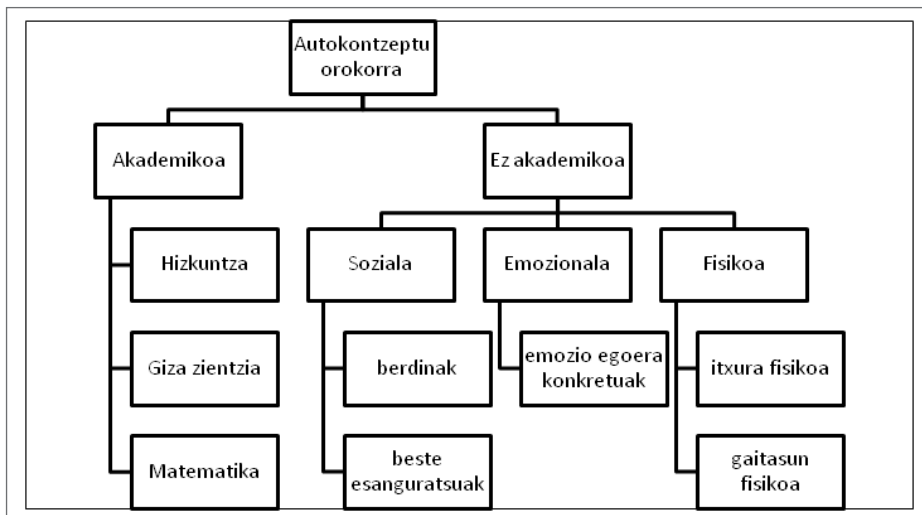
Autokontzeptu orokorra

Akademikoa

Hizkuntza

Giza zientzia

Matematika

Ez akademikoa

Soziala

berdinak

beste esanguratsuak

Emozionala

emozio egoera konkretuak

Fisikoa

itxura fisikoa

gaitasun fisikoa